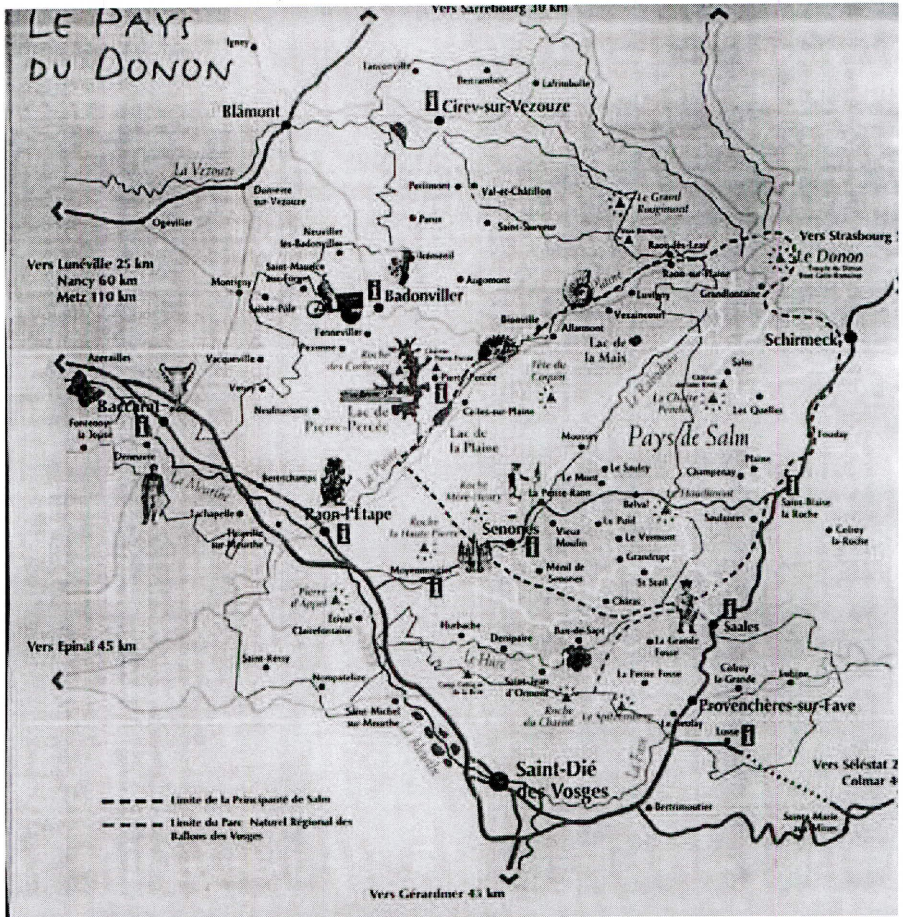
LE PAYS DU DONON

Vers Sarrebourg 30 km

Igney

Blâmont

Cirey-sur-Vezouze

La Vezouze

Domèvre sur Vezouze

Ogéviller

Parux

Val-et-Châtillon

Le Grand Rougimont

Saint-Sauveur

Raon-lès-Leau

Raon-sur-Plaine

Vers Strasbourg

Le Donon

Vers Lunéville 25 km
Nancy 60 km
Metz 110 km

Neuviller les-Badonviller

Montigny

Saint-Maurice

Badonviller

Augomont

Sainte-Pôle

Fenneviller

Pexonne

Bionville

Allarmont

Vexaincourt

Luvigny

Grandfontaine

Schirmeck

Azerailles

Vacqueville

Roche des Corbeaux

Pierre-Percée

Lac de la Maix

Salm

Baccarat

Fontenoy la Joûte

Deneuvre

Neufmaisons

Lac de Pierre-Percée

Celles-sur-Plaine

Lac de la Plaine

La Chatte Pendue

Les Quelles

Pays de Salm

Fouday

Moussey

Le Saulcy

Plaine

Bertrichamps

La Meurthe

La Plaine

Roche Mère-Henry

Le Mont

La Petite Raon

Champenay

Saint-Blaise la Roche

Colroy la-Roche

Lachapelle

Raon-l'Etape

Thiaville sur Meurthe

Roche la Haute Pierre

Senones

Belval

Le Puid

Le Vermont

Saulxures

Moyenmoutier

Vieux Moulin

Grandrupt

Ménil de Senones

St Stail

Chatas

Pierre d'Appel

Étival Clairefontaine

Saales

Vers Epinal 45 km

Saint-Rémy

Hurbache

Denipaire

Ban-de-Sapt

La Grande Fosse

Le Hure

La Petite Fosse

Colroy la Grande

Lubine

Nompatelize

Saint-Jean d'Ormont

Roche du Chariot

Le Spitzemberg

Provenchères-sur-Fave

Saint-Michel sur Meurthe

Lusse

La Meurthe

La Fave

Vers Sélestat
Colmar

Saint-Dié des Vosges

Bertrimoutier

Sainte-Marie aux Mines

Limite de la Principauté de Salm

Limite du Parc Naturel Régional des Ballons des Vosges

Vers Gérardmer 45 km